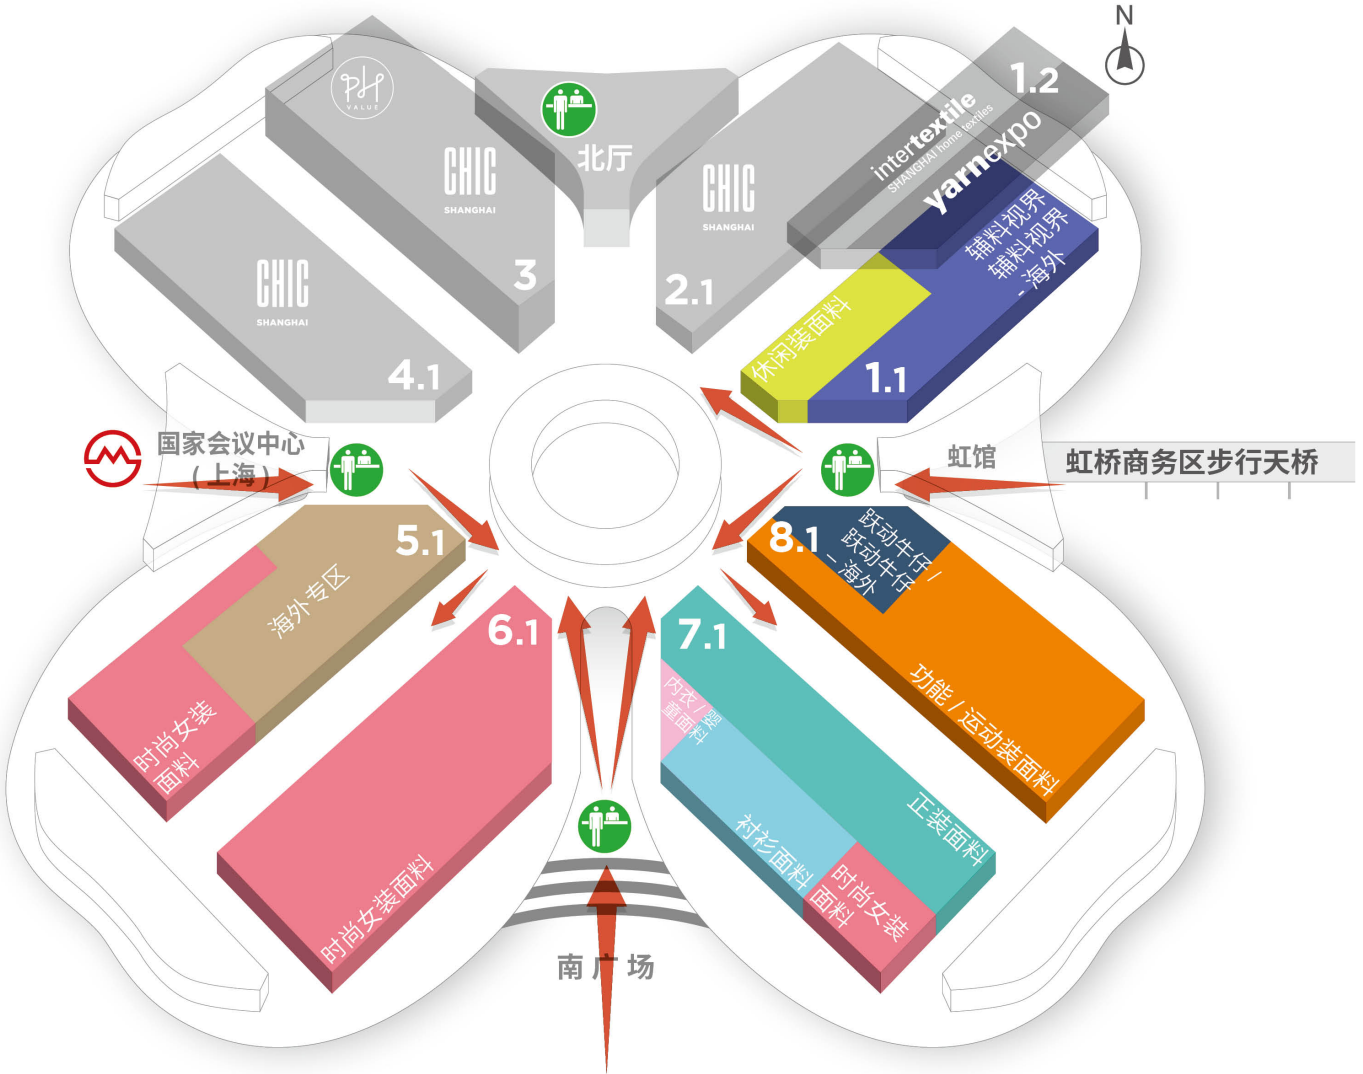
N

PH VALUE

CHIC SHANGHAI

3

北厅

CHIC SHANGHAI

2.1

intertextile SHANGHAI home textiles

yarnexpo

1.2

辅料视界

辅料视界 - 海外

休闲装面料

1.1

CHIC SHANGHAI

4.1

国家会议中心（上海）

虹馆

虹桥商务区步行天桥

5.1

海外专区

时尚女装面料

6.1

时尚女装面料

7.1

内衣/童装面料

衬衫面料

正装面料

时尚女装面料

8.1

跃动牛仔 / 跃动牛仔 - 海外

功能/运动装面料

南广场